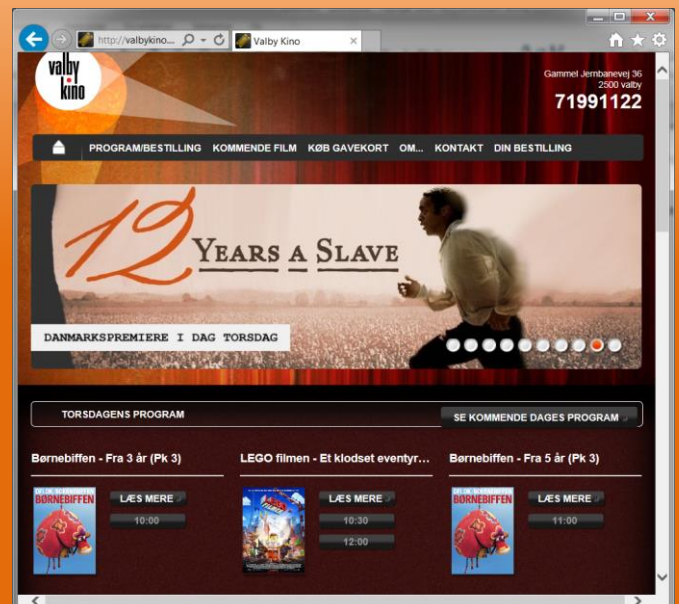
http://valbykino...

Valby Kino

valby kino

Gammel Jernbanevej 36
2500 valby
71991122

PROGRAM/BESTILLING KOMMENDE FILM KØB GAVEKORT OM... KONTAKT DIN BESTILLING

12 YEARS A SLAVE

DANMARKSPREMIERE I DAG TORSDAG

TORSDAGENS PROGRAM

SE KOMMENDE DAGES PROGRAM

Børnebiffen - Fra 3 år (Pk 3)

BØRNEBIFFEN

LÆS MERE

10:00

LEGO filmen - Et klodset eventyr...

LÆS MERE

10:30

12:00

Børnebiffen - Fra 5 år (Pk 3)

BØRNEBIFFEN

LÆS MERE

11:00